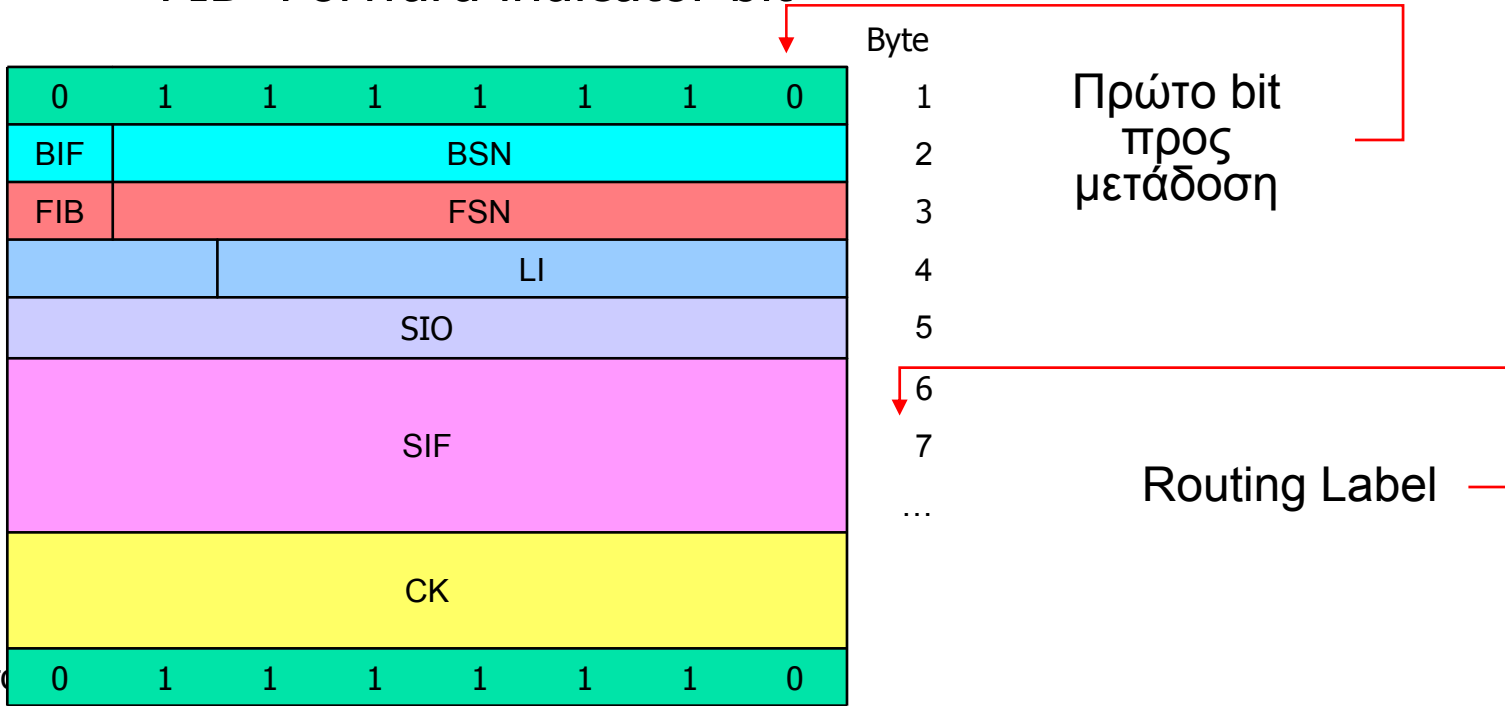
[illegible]

| 0 | 1 | 1 | 1 | 1 | 1 | 1 | 0 |
|---|---|---|---|---|---|---|---|
| BIF | BSN | | | | | | |
| FIB | FSN | | | | | | |
| | LI | | | | | | |
| SIO | | | | | | | |
| SIF | | | | | | | |
| CK | | | | | | | |
| 0 | 1 | 1 | 1 | 1 | 1 | 1 | 0 |

Byte
1
2
3
4
5
6
7
…

Πρώτο bit προς μετάδοση

Routing Label